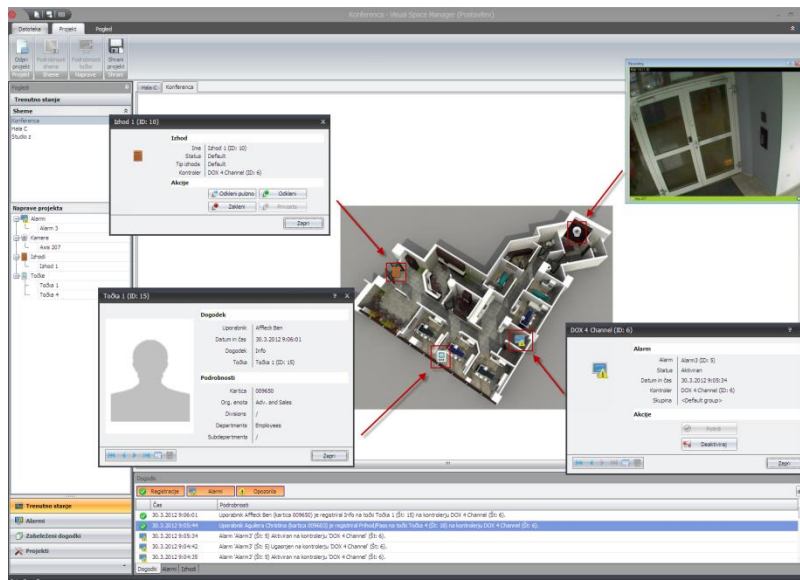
Konferenca - Visual Space Manager (Postavitev)

Datoteka Projekt Pogled

Odpri projekt Podrobnosti sheme Podrobnosti točke Shrani projekt
Projekt Sheme Naprave Shrani

Pogledi
Trenutno stanje
Sheme
Konferenca
Hala C
Studio 2

Hala C Konferenca

Izhod 1 (ID: 10)
Izhod
Ime Izhod 1 (ID: 10)
Status Default
Tip izhoda Default
Kontroler DOX 4 Channel (ID: 6)
Akcije
Odkleni pulzno Odkleni
Zakleni Privzeto
Zapri

Naprave projekta
Alarmi
Alarm 3
Kamere
Axis 207
Izhodi
Izhod 1
Točke
Točka 1
Točka 4

Točka 1 (ID: 15)
Dogodek
Uporabnik Affleck Ben
Datum in čas 30.3.2012 9:06:01
Dogodek Info
Točka Točka 1 (ID: 15)
Podrobnosti
Kartica 009650
Org. enota Adv. and Sales
Divisions /
Departments Employees
Subdepartments /
Zapri

DOX 4 Channel (ID: 6)
Alarm
Alarm Alarm3 (ID: 5)
Status Aktiviran
Datum in čas 30.3.2012 9:05:34
Kontroler DOX 4 Channel (ID: 6)
Skupina <Default group>
Akcije
Potrdi
Deaktiviraj
Zapri

Dogodki
Registracije Alarmi Opozorila
Čas Podrobnosti
30.3.2012 9:06:01 Uporabnik Affleck Ben (kartica 009650) je registriral Info na točki Točka 1 (ID: 15) na kontrolerju DOX 4 Channel (ID: 6).
30.3.2012 9:05:44 Uporabnik Aguilera Christina (kartica 009603) je registriral Prihod/Pass na točki Točka 4 (ID: 18) na kontrolerju DOX 4 Channel (ID: 6).
30.3.2012 9:05:34 Alarm 'Alarm3' (ID: 5) Aktiviran na kontrolerju 'DOX 4 Channel' (ID: 6).
30.3.2012 9:04:42 Alarm 'Alarm3' (ID: 5) Ugasnjen na kontrolerju 'DOX 4 Channel' (ID: 6).
30.3.2012 9:04:35 Alarm 'Alarm3' (ID: 5) Aktiviran na kontrolerju 'DOX 4 Channel' (ID: 6).
Dogodki Alarmi Izhodi

Trenutno stanje
Alarmi
Zabeleženi dogodki
Projekti